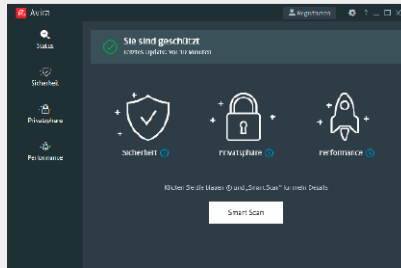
Avira

Registrieren

Status

Sicherheit

Privatsphäre

Performance

Sie sind geschützt
Letztes Update: vor 10 Minuten

Sicherheit

Privatsphäre

Performance

Klicken Sie die blauen ⓘ und „Smart Scan" für mehr Details

Smart Scan